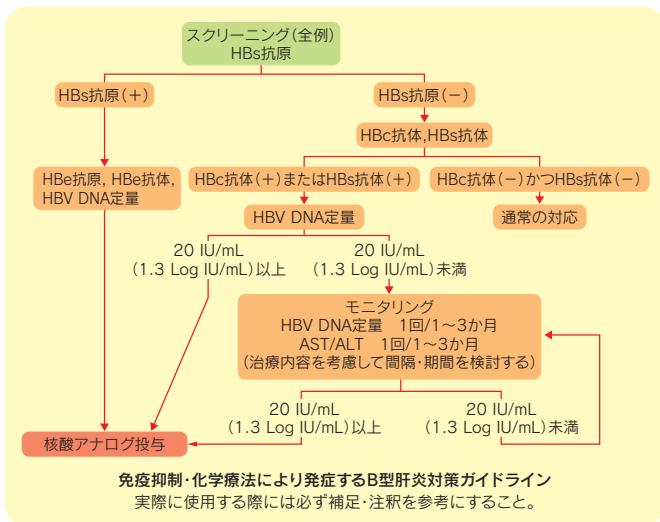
スクリーニング(全例)
HBs抗原

HBs抗原(+)

HBs抗原(−)

HBc抗体,HBs抗体

HBe抗原, HBe抗体, HBV DNA定量

HBc抗体(+)またはHBs抗体(+)

HBc抗体(−)かつHBs抗体(−)

HBV DNA定量

通常の対応

20 IU/mL
(1.3 Log IU/mL)以上

20 IU/mL
(1.3 Log IU/mL)未満

モニタリング
HBV DNA定量 1回/1〜3か月
AST/ALT 1回/1〜3か月
(治療内容を考慮して間隔・期間を検討する)

20 IU/mL
(1.3 Log IU/mL)以上

20 IU/mL
(1.3 Log IU/mL)未満

核酸アナログ投与

免疫抑制・化学療法により発症するB型肝炎対策ガイドライン
実際に使用する際には必ず補足・注釈を参考にすること。